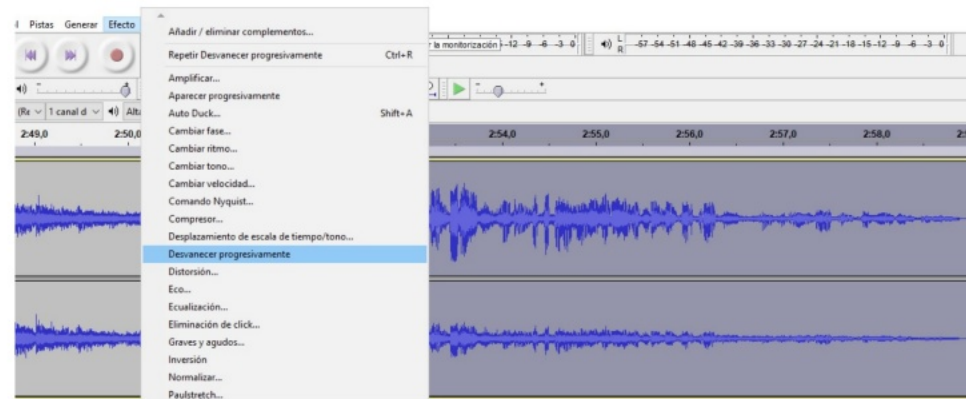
l Pistas Generar Efecto

Añadir / eliminar complementos...

Repetir Desvanecer progresivamente Ctrl+R

Amplificar...
Aparecer progresivamente
Auto Duck... Shift+A
Cambiar fase...
Cambiar ritmo...
Cambiar tono...
Cambiar velocidad...
Comando Nyquist...
Compresor...
Desplazamiento de escala de tiempo/tono...
Desvanecer progresivamente
Distorsión...
Eco...
Ecualización...
Eliminación de click...
Graves y agudos...
Inversión
Normalizar...
Paulstretch...

r la monitorización -12 -9 -6 -3 0

L R -57 -54 -51 -48 -45 -42 -39 -36 -33 -30 -27 -24 -21 -18 -15 -12 -9 -6 -3 0

(Rx 1 canal d Alt

2:49,0 2:50,0 2:54,0 2:55,0 2:56,0 2:57,0 2:58,0 2: